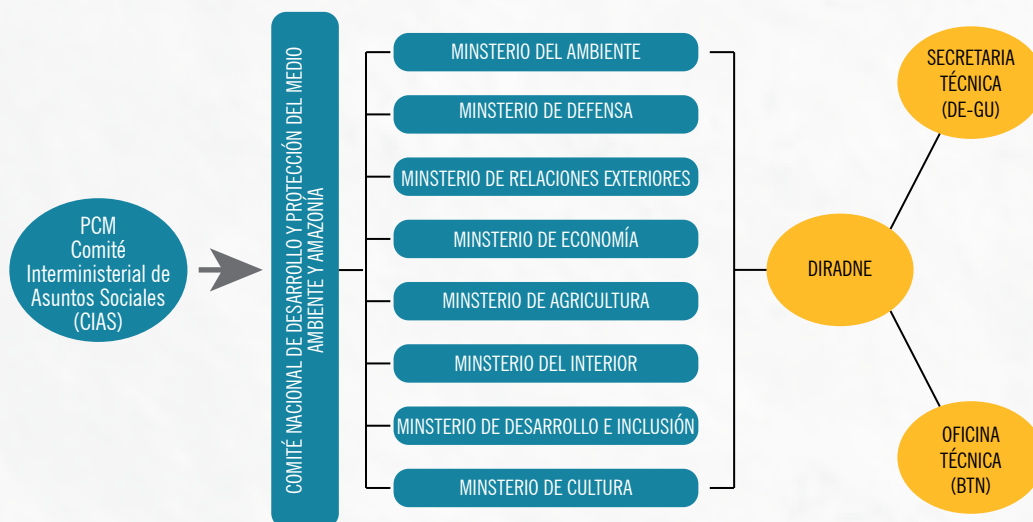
PCM
Comité
Interministerial de
Asuntos Sociales
(CIAS)

COMITÉ NACIONAL DE DESARROLLO Y PROTECCIÓN DEL MEDIO AMBIENTE Y AMAZONIA

MINSTERIO DEL AMBIENTE

MINSTERIO DE DEFENSA

MINSTERIO DE RELACIONES EXTERIORES

MINSTERIO DE ECONOMÍA

MINSTERIO DE AGRICULTURA

MINSTERIO DEL INTERIOR

MINSTERIO DE DESARROLLO E INCLUSIÓN

MINSTERIO DE CULTURA

DIRADNE

SECRETARIA
TÉCNICA
(DE-GU)

OFICINA
TÉCNICA
(BTN)